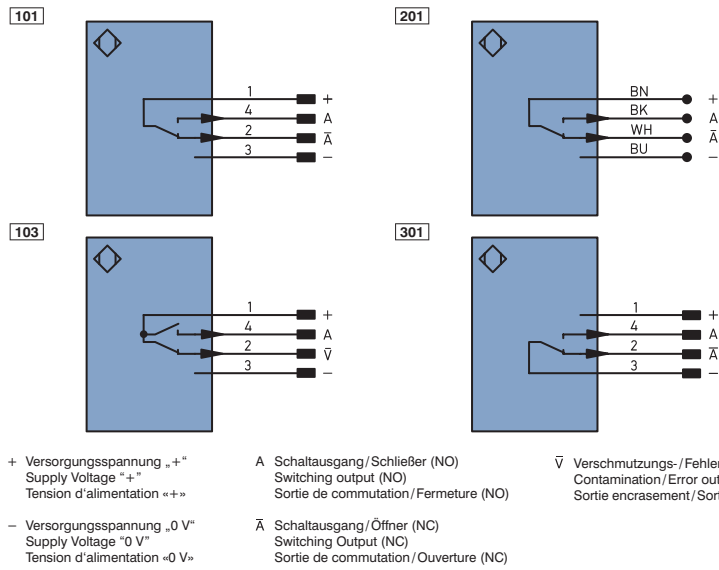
101

1 +
4 A
2 $\bar{A}$
3 –

201

BN +
BK A
WH $\bar{A}$
BU –

103

1 +
4 A
2 $\bar{V}$
3 –

301

1 +
4 A
2 $\bar{A}$
3 –

+ Versorgungsspannung „+“
Supply Voltage “+”
Tension d'alimentation «+»

– Versorgungsspannung „0 V“
Supply Voltage “0 V”
Tension d'alimentation «0 V»

A Schaltausgang/Schließer (NO)
Switching output (NO)
Sortie de commutation/Fermeture (NO)

$\bar{A}$ Schaltausgang/Öffner (NC)
Switching Output (NC)
Sortie de commutation/Ouverture (NC)

$\bar{V}$ Verschmutzungs-/Fehler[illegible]
Contamination/Error out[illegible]
Sortie encrasement/Sort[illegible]